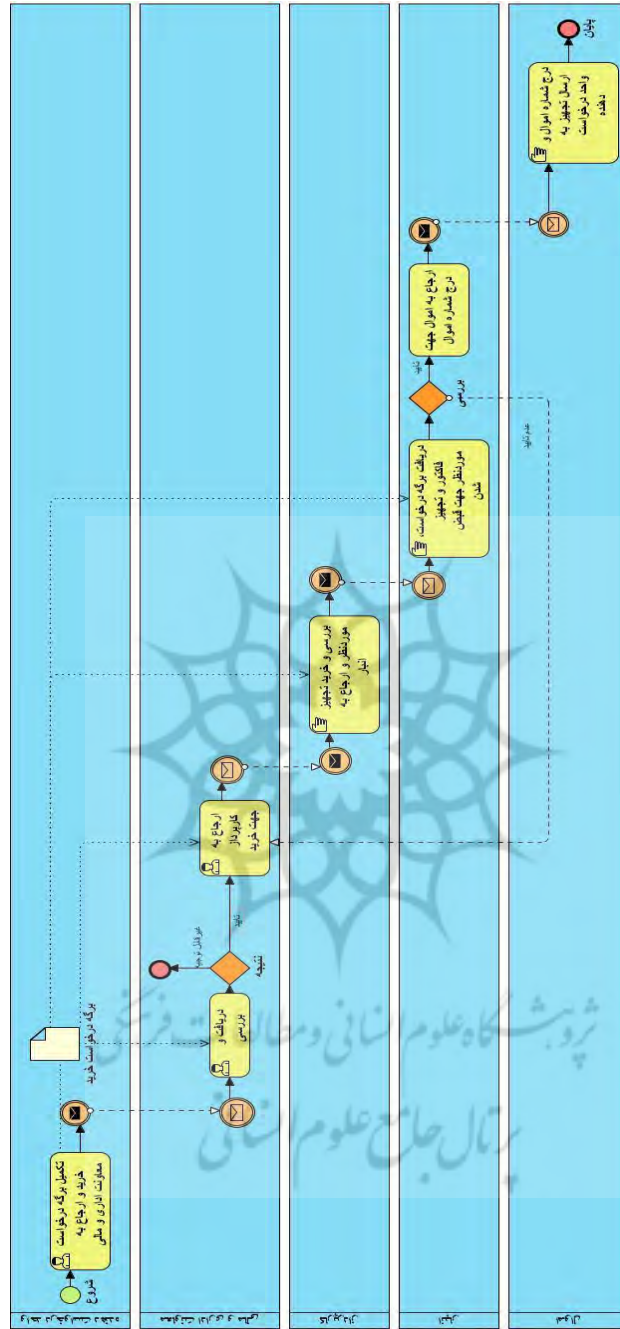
شروع

تکمیل برگه درخواست خرید و ارجاع به معاونت اداری و مالی

برگه درخواست خرید

دریافت و بررسی

نتیجه

عدم تایید

تایید

ارجاع به کارپرداز جهت خرید

بررسی و خرید تجهیز مورنظر و ارجاع به انبار

دریافت برگه درخواست، فاکتور و تجهیز مورنظر جهت قبض شدن

بررسی

عدم تایید

تایید

ارجاع به اموال جهت درج شماره اموال

درج شماره اموال و ارسال تجهیز به واحد درخواست دهنده

پایان

پژوهشگاه علوم انسانی و مطالعات فرهنگی
پرتال جامع علوم انسانی